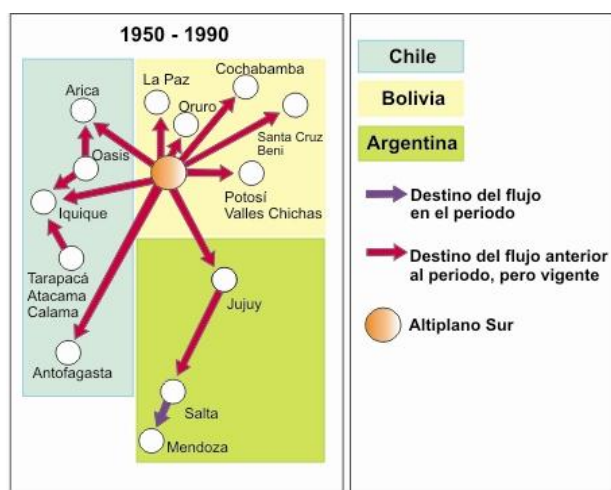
1950 - 1990

Arica
Oasis
Iquique
Tarapacá
Atacama
Calama
Antofagasta
La Paz
Oruro
Cochabamba
Santa Cruz
Beni
Potosí
Valles Chichas
Jujuy
Salta
Mendoza

Chile
Bolivia
Argentina
Destino del flujo en el periodo
Destino del flujo anterior al periodo, pero vigente
Altiplano Sur